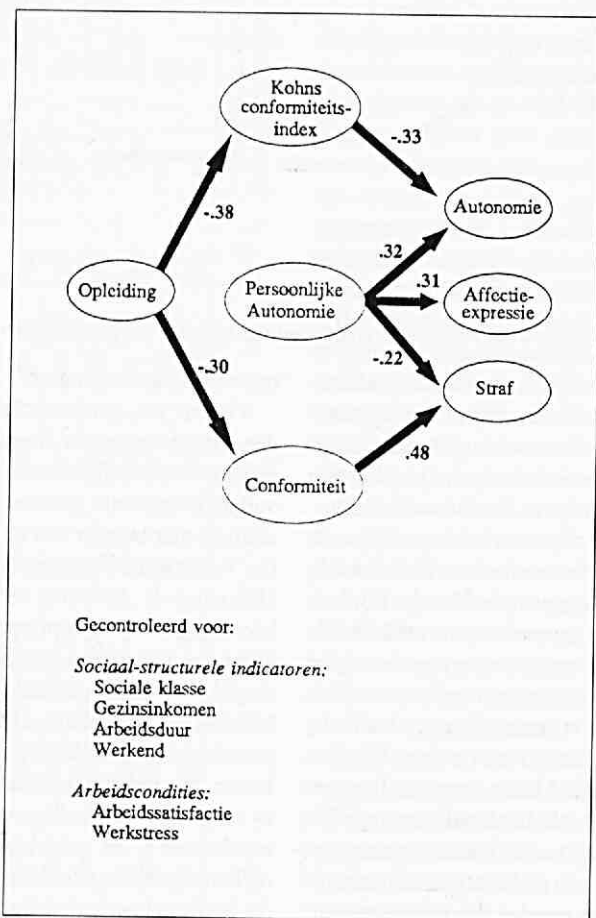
Kohns conformiteitsindex

-.33

Autonomie

-.38

.32

Opleiding

Persoonlijke Autonomie

.31

Affectieexpressie

-.30

-.22

Straf

Conformiteit

.48

Gecontroleerd voor:

*Sociaal-structurele indicatoren:*
Sociale klasse
Gezinsinkomen
Arbeidsduur
Werkend

*Arbeidscondities:*
Arbeidssatisfactie
Werkstress